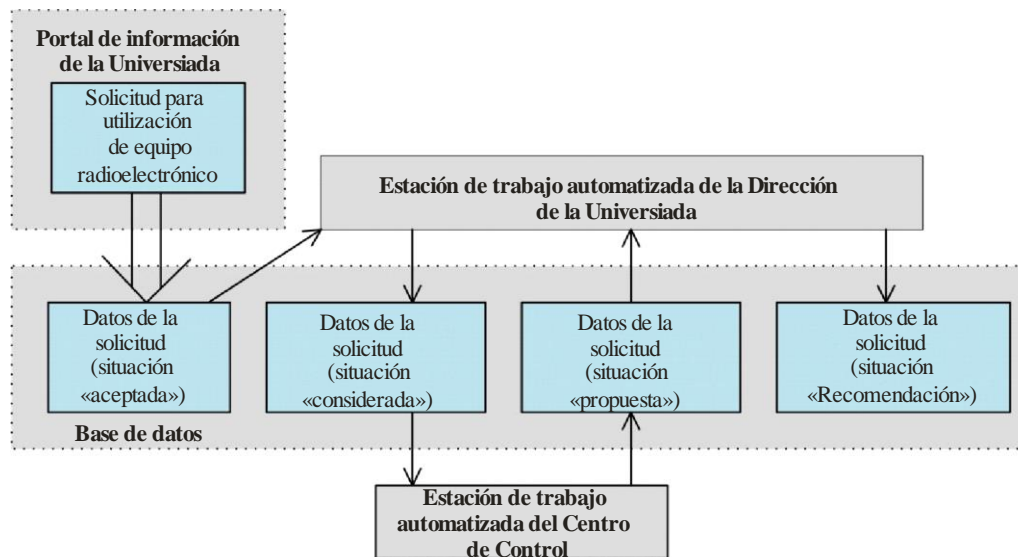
Portal de información de la Universiada

Solicitud para utilización de equipo radioelectrónico

Estación de trabajo automatizada de la Dirección de la Universiada

Datos de la solicitud (situación «aceptada»)

Datos de la solicitud (situación «considerada»)

Datos de la solicitud (situación «propuesta»)

Datos de la solicitud (situación «Recomendación»)

Base de datos

Estación de trabajo automatizada del Centro de Control